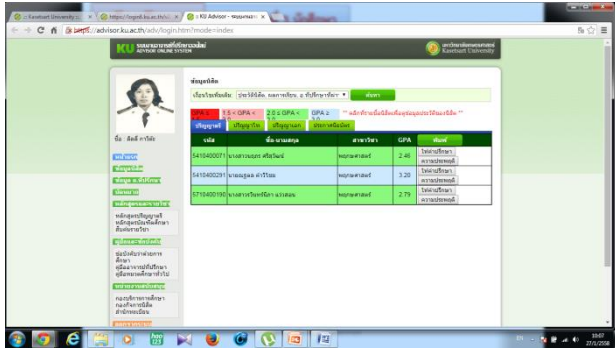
:: Kasetsart University :: × | https://regis.ku.ac.th/... × | :: KU Advisor - ระบบอาจารย์ ×

https://advisor.ku.ac.th/adv/login.htm?mode=index

KU ระบบอาจารย์ที่ปรึกษาออนไลน์ ADVISOR ONLINE SYSTEM

มหาวิทยาลัยเกษตรศาสตร์ Kasetsart University

ชื่อ สัตดี กาใจ้ย

หน้าแรก

ข้อมูลนิสิต

ข้อมูล อ.ที่ปรึกษา

ปฏิทิน

หลักสูตรและการศึกษา

หลักสูตรปริญญาตรี

หลักสูตรบัณฑิตศึกษา

สื่อส่งเสริมวิชา

คู่มือและเอกสารอ้างอิง

ข้อบังคับว่าด้วยการศึกษา

คู่มืออาจารย์ที่ปรึกษา

คู่มือหมายเหตุการใช้งาน

หน่วยงานภายนอก

กองบริการการศึกษา

กองกิจการนิสิต

สำนักทะเบียน

ข้อมูลนิสิต

เรียงข้อมูลตาม: รหัสนิสิต, ผลการเรียน, ชั้นปีการศึกษา ▾ ค้นหา

GPA ≤ 1.5 | 1.5 < GPA < 2.0 | 2.0 ≤ GPA < 3.0 | GPA ≥ 3.0 ** คลิกที่รายชื่อนิสิตเพื่อดูข้อมูลประวัติของนิสิต **

ปริญญาตรี | ปริญญาโท | ปริญญาเอก | ประกาศนียบัตร

| รหัส | ชื่อ-นามสกุล | สาขาวิชา | GPA | เพิ่มเติม |
|---|---|---|---|---|
| 5410400071 | นางสาวนฤมล ศรีสวัสดิ์ | พฤกษศาสตร์ | 2.46 | ให้คำปรึกษา / ความประพฤติ |
| 5410400291 | นายมนูญ ดำรีไฉน | พฤกษศาสตร์ | 3.20 | ให้คำปรึกษา / ความประพฤติ |
| 5710400190 | นางสาวจริยพร์ธิดา แว่วสอน | พฤกษศาสตร์ | 2.79 | ให้คำปรึกษา / ความประพฤติ |

10:07
27/1/2558